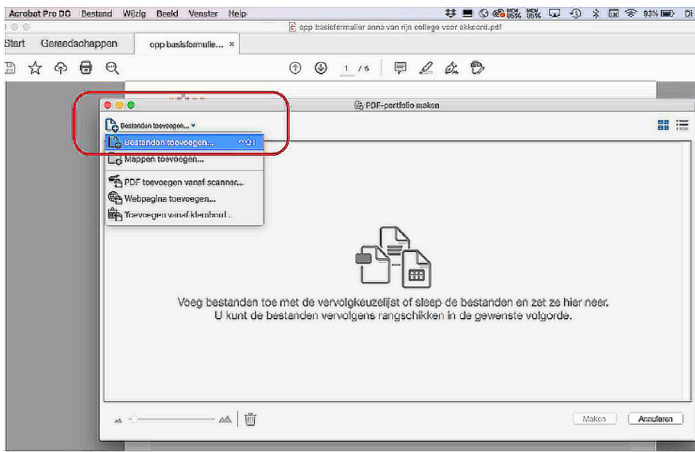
Acrobat Pro DC Bestand Wijzig Beeld Venster Help

93% Di

opp basisformulier anna van rijn college voor akkoord.pdf

Start Gereedschappen opp basisformulie... ×

1 / 5

PDF-portfolio maken

Bestanden toevoegen...

Bestanden toevoegen...

Mappen toevoegen...

PDF toevoegen vanaf scanner...

Webpagina toevoegen...

Toevoegen vanaf klembord...

Voeg bestanden toe met de vervolgkeuzelijst of sleep de bestanden en zet ze hier neer. U kunt de bestanden vervolgens rangschikken in de gewenste volgorde.

Maken Annuleren